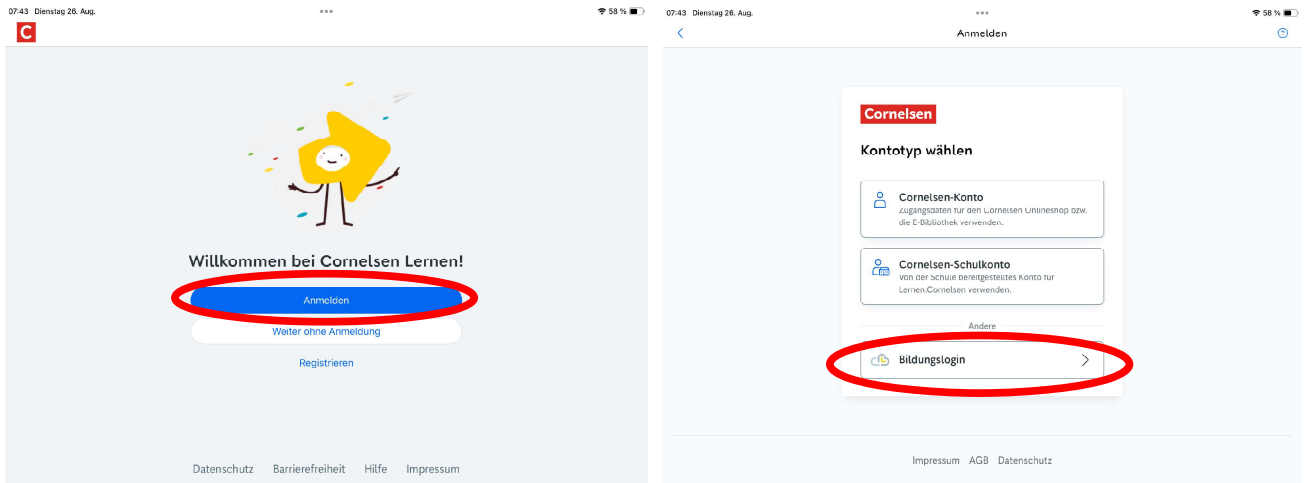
07:43 Dienstag 26. Aug.

58 %

C

Willkommen bei Cornelsen Lernen!

Anmelden

Weiter ohne Anmeldung

Registrieren

Datenschutz Barrierefreiheit Hilfe Impressum

07:43 Dienstag 26. Aug.

58 %

Anmelden

Cornelsen

Kontotyp wählen

Cornelsen-Konto
Zugangsdaten für den Cornelsen Onlineshop bzw. die E-Bibliothek verwenden.

Cornelsen-Schulkonto
Von der Schule bereitgestelltes Konto für Lernen.Cornelsen verwenden.

Andere

Bildungslogin

Impressum AGB Datenschutz